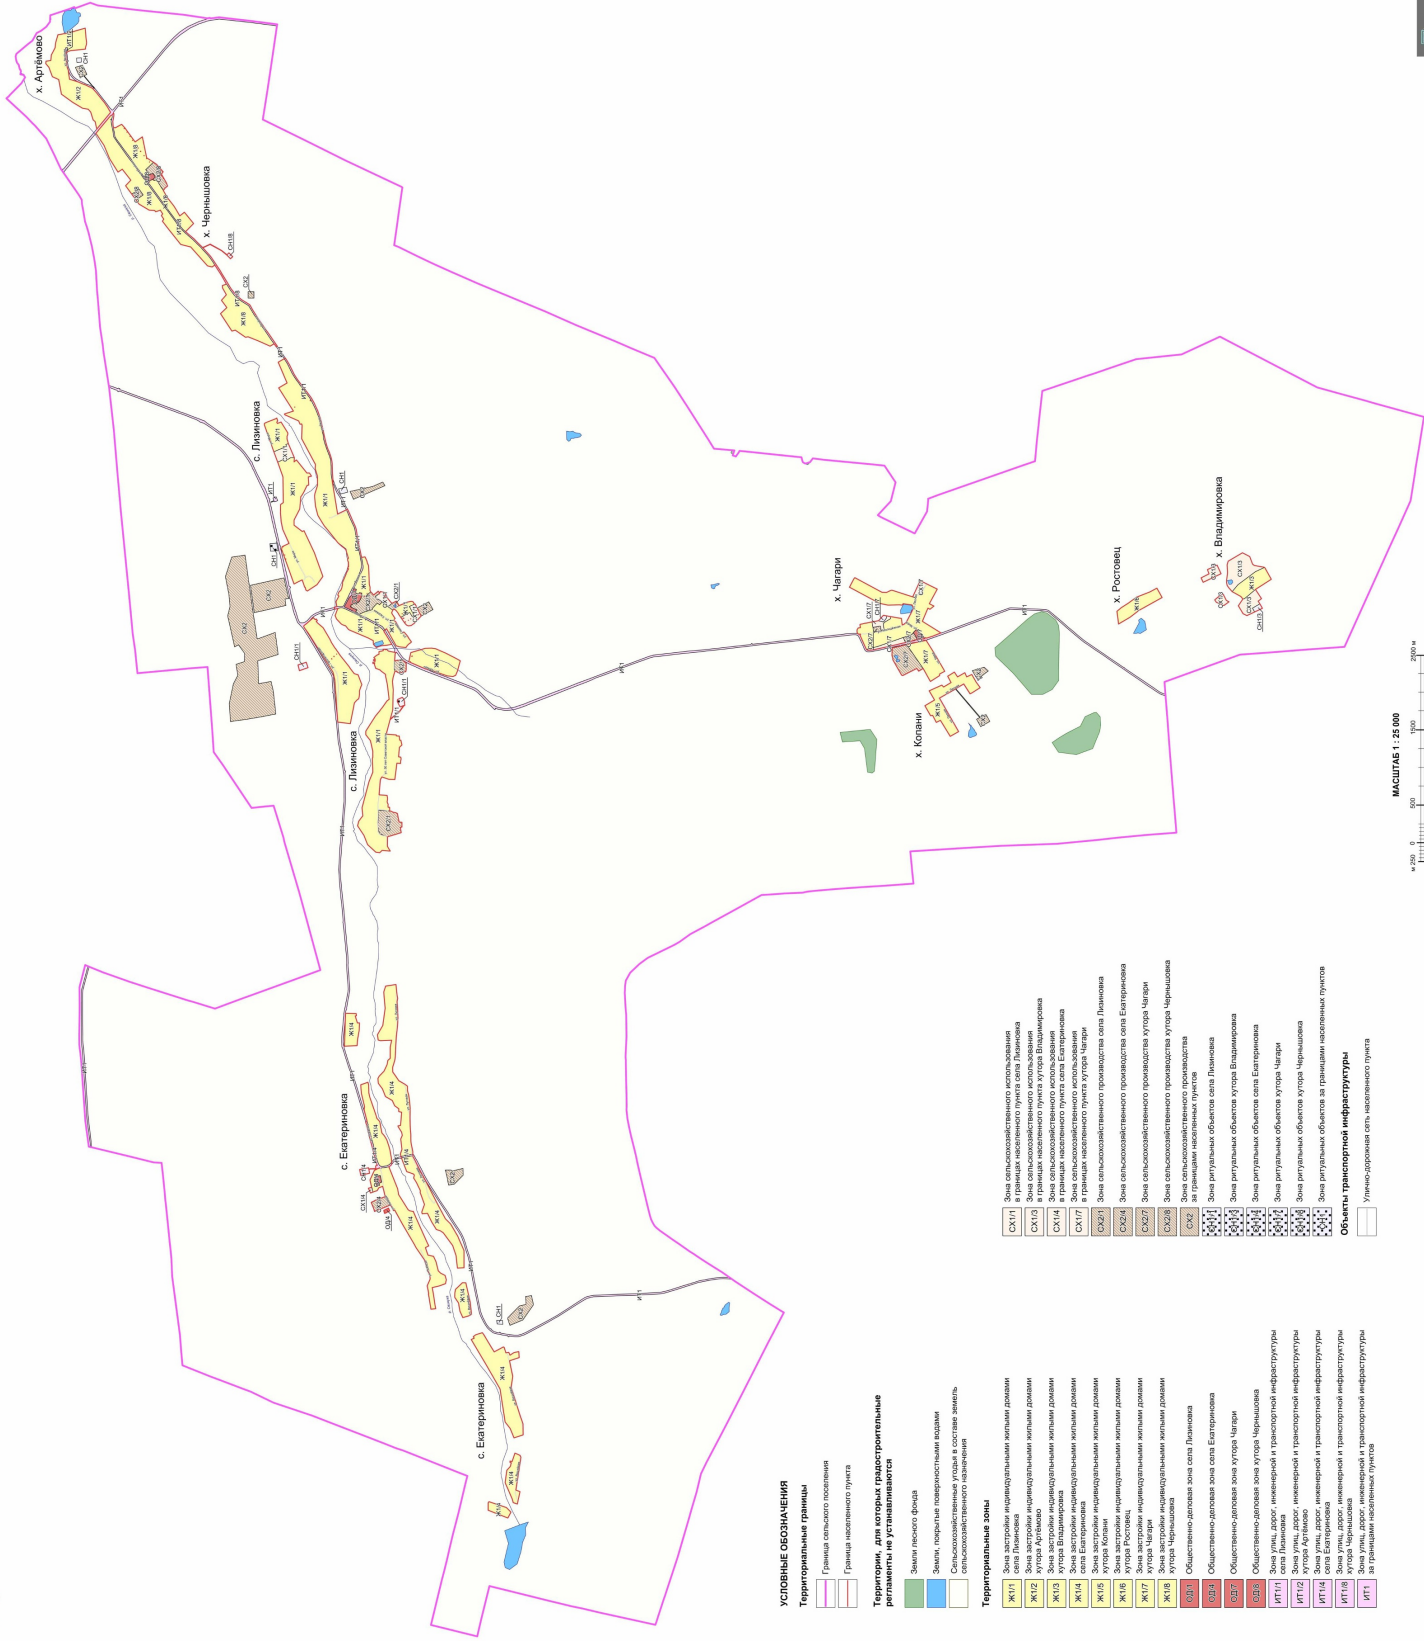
х. Артёмово
х. Чернышовка
с. Лизиновка
с. Лизиновка
х. Чагари
х. Ростовец
х. Владимировка
х. Копани
с. Екатериновка
с. Екатериновка

Ж1/2
Ж1/8
Ж1/1
Ж1/4
Ж1/5
Ж1/6
Ж1/7
СХ2
СХ2/1
СН1
СН1/8
СН1/1
ИТ1
ИТ1/1
ОД1/4
СХ1/4

МАСШТАБ 1 : 25 000
м 250 0 500 1500 2500 м

УСЛОВНЫЕ ОБОЗНАЧЕНИЯ

Территориальные границы
Граница сельского поселения
Граница населенного пункта

Территории, для которых градостроительные регламенты не устанавливаются
Земли лесного фонда
Земли, покрытые поверхностными водами
Сельскохозяйственные угодья в составе земель сельскохозяйственного назначения

Территориальные зоны
Ж1/1 Зона застройки индивидуальными жилыми домами села Лизиновка
Ж1/2 Зона застройки индивидуальными жилыми домами хутора Артёмово
Ж1/3 Зона застройки индивидуальными жилыми домами хутора Владимировка
Ж1/4 Зона застройки индивидуальными жилыми домами села Екатериновка
Ж1/5 Зона застройки индивидуальными жилыми домами хутора Копани
Ж1/6 Зона застройки индивидуальными жилыми домами хутора Ростовец
Ж1/7 Зона застройки индивидуальными жилыми домами хутора Чагари
Ж1/8 Зона застройки индивидуальными жилыми домами хутора Чернышовка
ОД1/1 Общественно-деловая зона села Лизиновка
ОД1/4 Общественно-деловая зона села Екатериновка
ОД1/7 Общественно-деловая зона хутора Чагари
ОД1/8 Общественно-деловая зона хутора Чернышовка
ИТ1/1 Зона улиц, дорог, инженерной и транспортной инфраструктуры села Лизиновка
ИТ1/2 Зона улиц, дорог, инженерной и транспортной инфраструктуры хутора Артёмово
ИТ1/4 Зона улиц, дорог, инженерной и транспортной инфраструктуры села Екатериновка
ИТ1/8 Зона улиц, дорог, инженерной и транспортной инфраструктуры хутора Чернышовка
ИТ1 Зона улиц, дорог, инженерной и транспортной инфраструктуры за границами населенных пунктов

СХ1/1 Зона сельскохозяйственного использования в границах населенного пункта села Лизиновка
СХ1/3 Зона сельскохозяйственного использования в границах населенного пункта хутора Владимировка
СХ1/4 Зона сельскохозяйственного использования в границах населенного пункта села Екатериновка
СХ1/7 Зона сельскохозяйственного использования в границах населенного пункта хутора Чагари
СХ2/1 Зона сельскохозяйственного производства села Лизиновка
СХ2/4 Зона сельскохозяйственного производства села Екатериновка
СХ2/7 Зона сельскохозяйственного производства хутора Чагари
СХ2/8 Зона сельскохозяйственного производства хутора Чернышовка
СХ2 Зона сельскохозяйственного производства за границами населенных пунктов
СН1/1 Зона ритуальных объектов села Лизиновка
СН1/3 Зона ритуальных объектов хутора Владимировка
СН1/4 Зона ритуальных объектов села Екатериновка
СН1/7 Зона ритуальных объектов хутора Чагари
СН1/8 Зона ритуальных объектов хутора Чернышовка
СН1 Зона ритуальных объектов за границами населенных пунктов

Объекты транспортной инфраструктуры
Улично-дорожная сеть населенного пункта